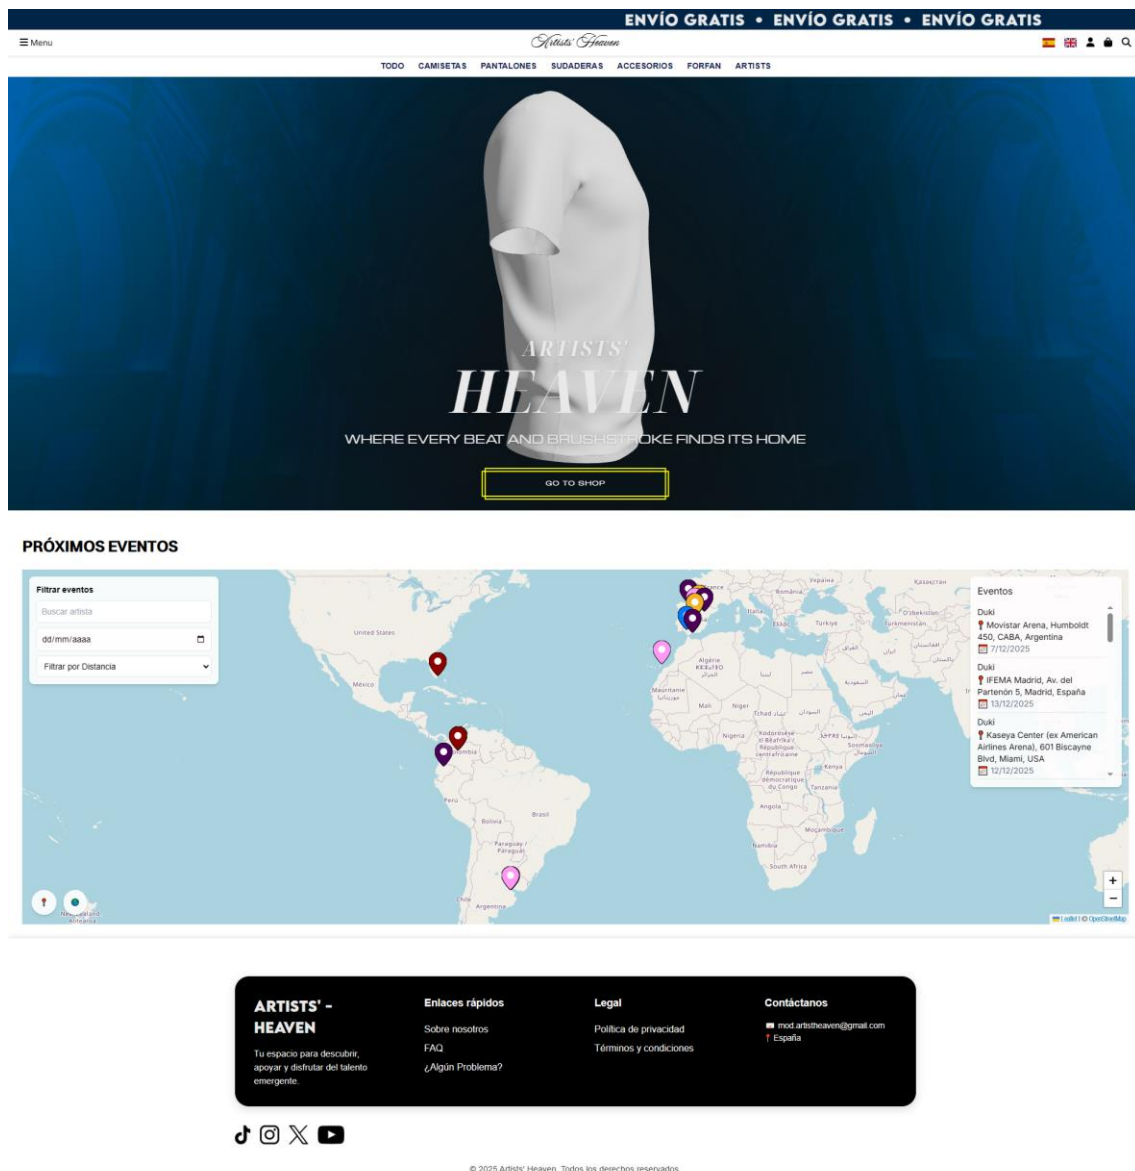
ENVÍO GRATIS • ENVÍO GRATIS • ENVÍO GRATIS

≡ Menu

Artists' Heaven

TODO CAMISETAS PANTALONES SUDADERAS ACCESORIOS FORFAN ARTISTS

ARTISTS'
HEAVEN

WHERE EVERY BEAT AND BRUSHSTROKE FINDS ITS HOME

GO TO SHOP

PRÓXIMOS EVENTOS

Filtrar eventos

Buscar artista

dd/mm/aaaa

Filtrar por Distancia

Eventos

Duki
Movistar Arena, Humboldt 450, CABA, Argentina
7/12/2025

Duki
IFEMA Madrid, Av. del Partenón 5, Madrid, España
13/12/2025

Duki
Kaseya Center (ex American Airlines Arena), 601 Biscayne Blvd, Miami, USA
12/12/2025

United States
México
Perú
Brasil
Bolivia
Paraguay
Chile
Argentina
Algérie
Mauritanie
Mali
Niger
Tchad
Nigeria
Kenya
Tanzania
Angola
Namibia
South Africa
Mozambique
Somaliya
Türkiye
Italia
Україна
România
Oʻzbekiston
Türkmenistan
Казахстан

+
−

Leaflet | © OpenStreetMap

ARTISTS' - HEAVEN

Tu espacio para descubrir, apoyar y disfrutar del talento emergente.

Enlaces rápidos
Sobre nosotros
FAQ
¿Algún Problema?

Legal
Política de privacidad
Términos y condiciones

Contáctanos
mod.artistheaven@gmail.com
España

© 2025 Artists' Heaven. Todos los derechos reservados.